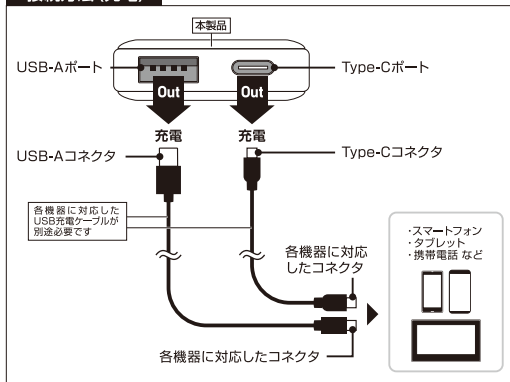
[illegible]

本製品

USB-Aポート

Type-Cポート

Out

Out

充電

充電

USB-Aコネクタ

Type-Cコネクタ

各機器に対応した USB充電ケーブルが 別途必要です

・スマートフォン
・タブレット
・携帯電話 など

各機器に対応したコネクタ

各機器に対応したコネクタ